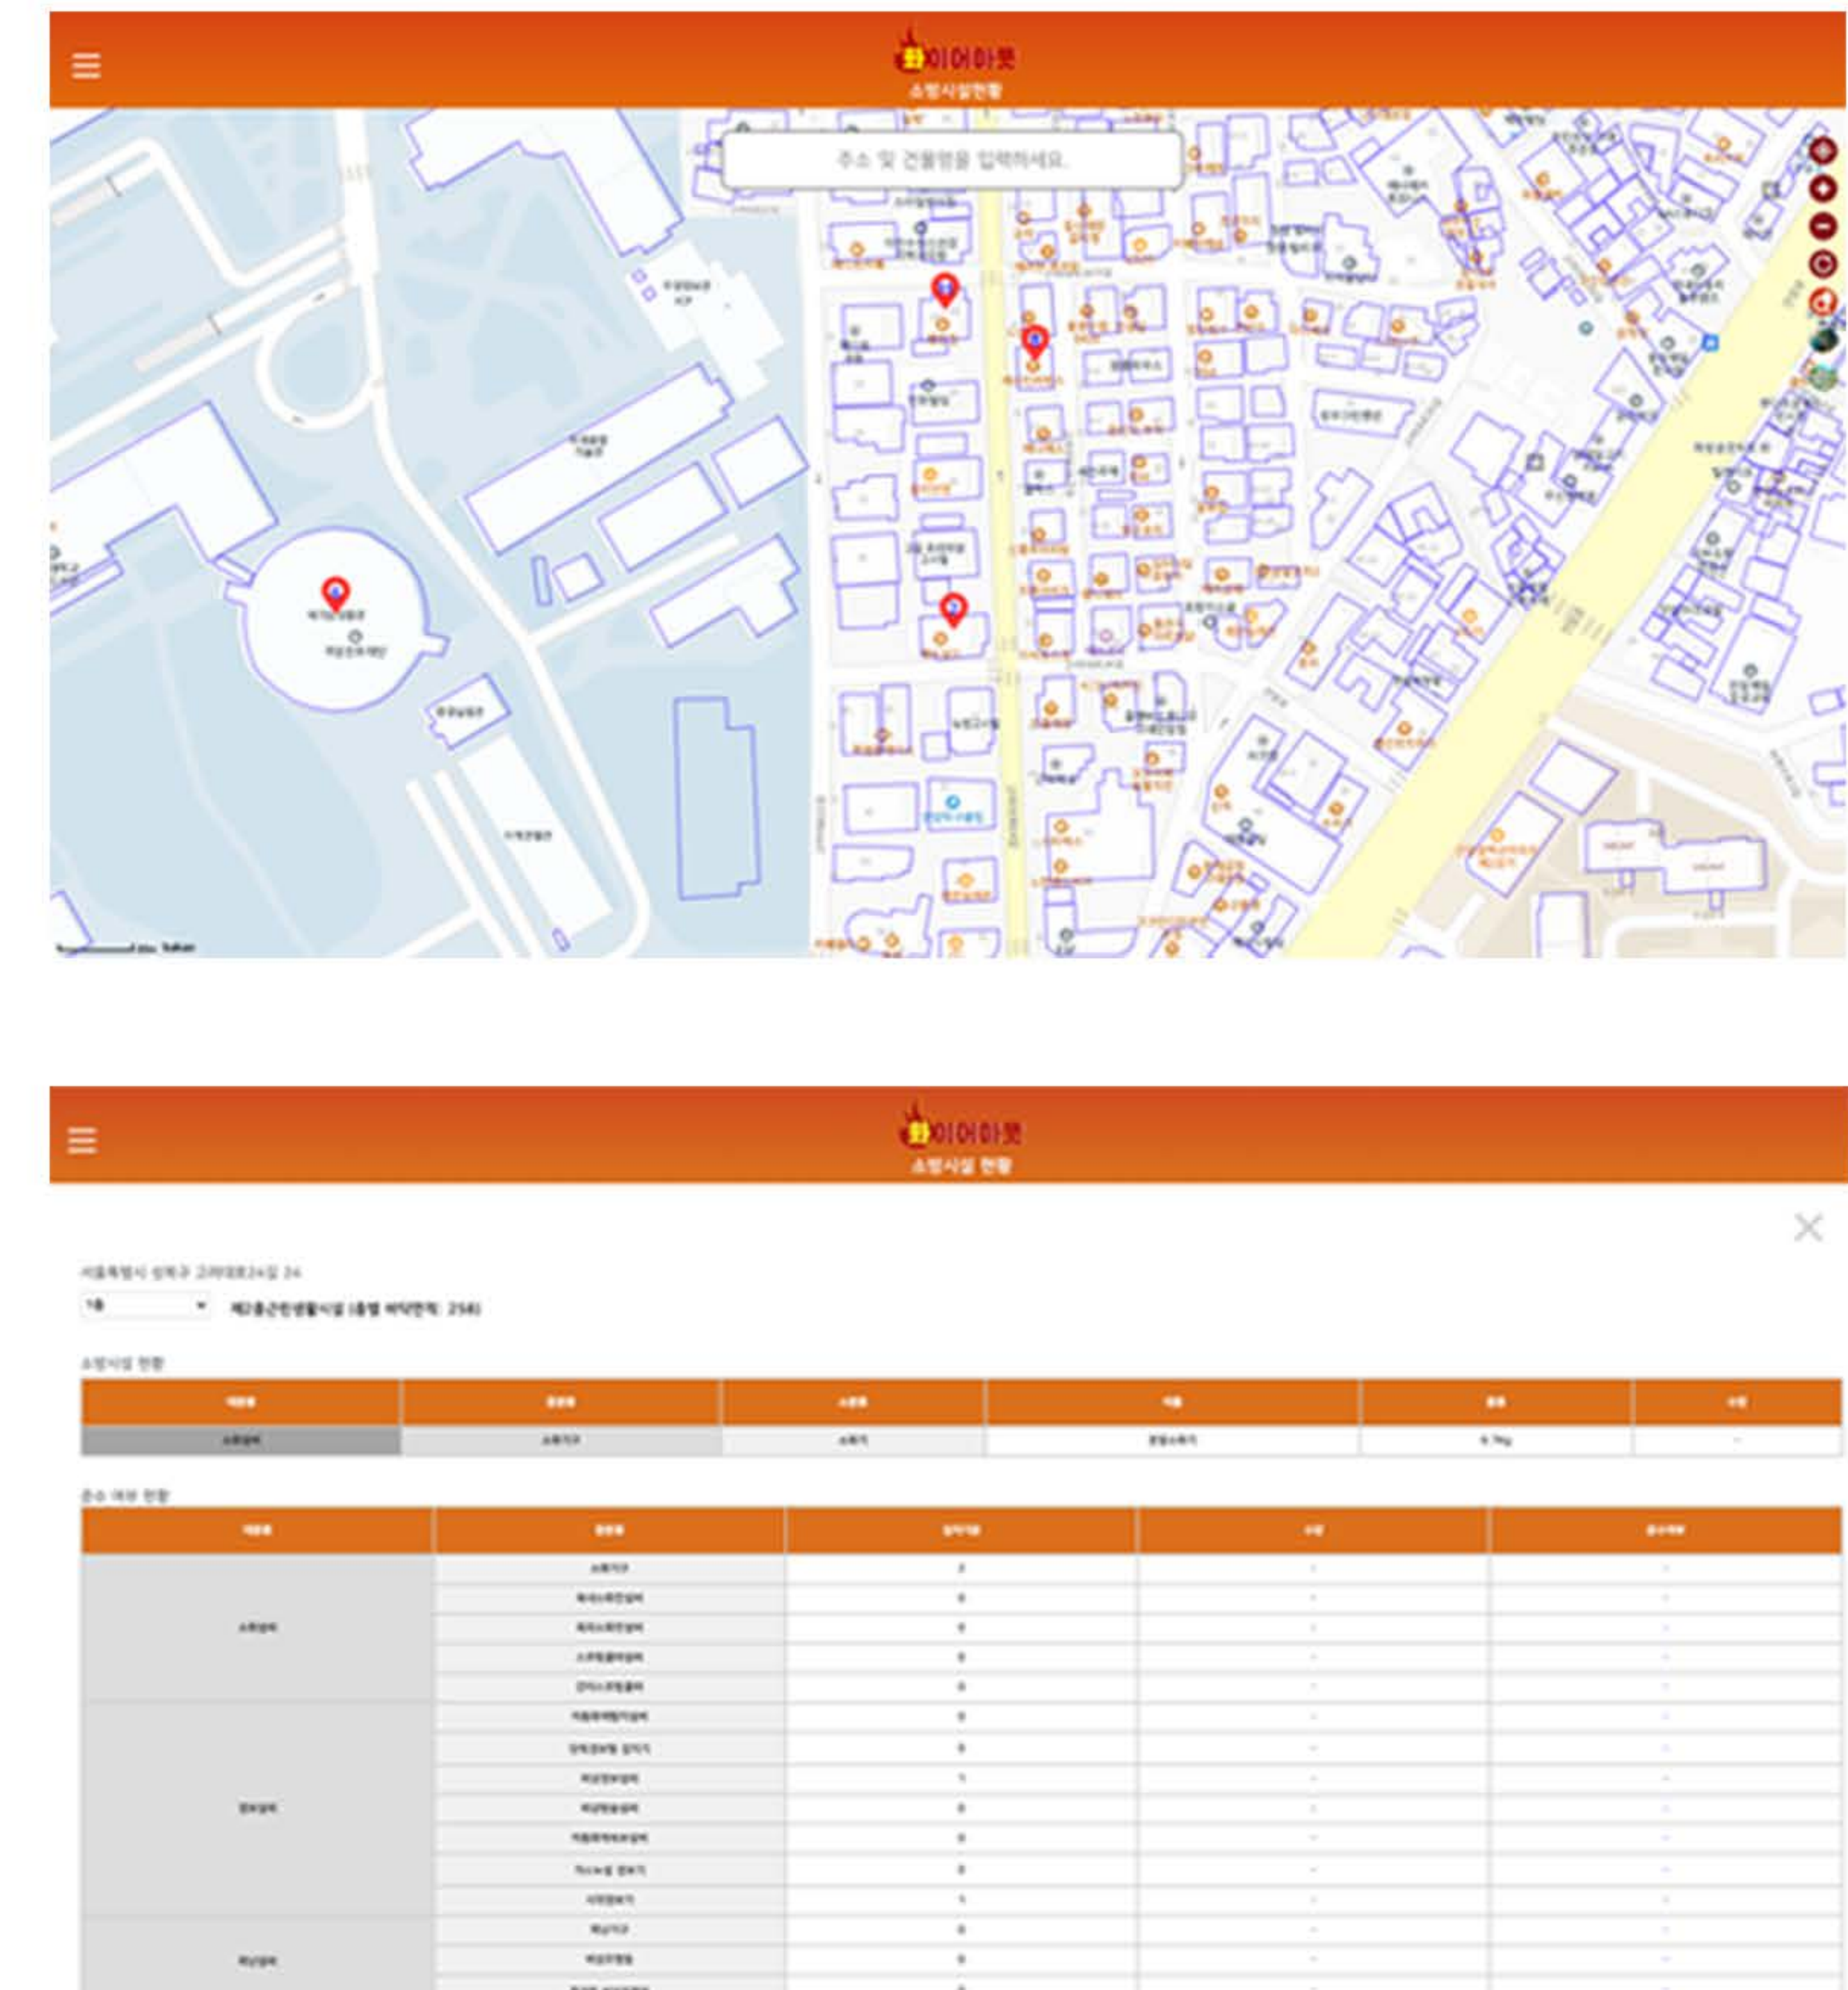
화이어하풋
소방시설현황

주소 및 건물명을 입력하세요.

화이어하풋
소방시설 현황

서울특별시 성북구 고려대로24길 24

1층

제2종근린생활시설 (층별 바닥면적: 258)

소방시설 현황

| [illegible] | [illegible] | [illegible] | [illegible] | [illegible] | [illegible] |
|---|---|---|---|---|---|
| 소화설비 | 소화기구 | 소화기 | 분말소화기 | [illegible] | - |

준수 여부 현황

| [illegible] | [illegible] | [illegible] | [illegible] | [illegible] |
|---|---|---|---|---|
| 소화설비 | 소화기구 | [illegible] | - | - |
| | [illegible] | 0 | - | - |
| | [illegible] | 0 | - | - |
| | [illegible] | 0 | - | - |
| | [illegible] | 0 | - | - |
| 경보설비 | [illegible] | 0 | - | - |
| | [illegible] | 0 | - | - |
| | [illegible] | 1 | - | - |
| | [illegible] | 0 | - | - |
| | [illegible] | 0 | - | - |
| | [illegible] | 0 | - | - |
| | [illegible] | 1 | - | - |
| 피난설비 | 피난기구 | 0 | - | - |
| | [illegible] | 0 | - | - |